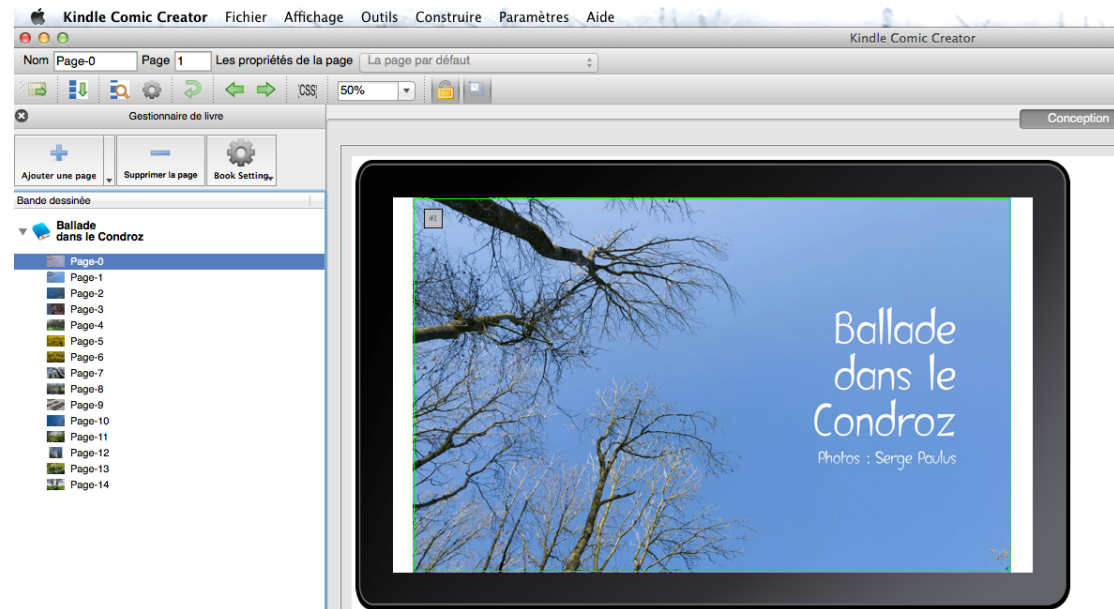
Kindle Comic Creator Fichier Affichage Outils Construire Paramètres Aide

Kindle Comic Creator

Nom Page-0 Page 1 Les propriétés de la page La page par défaut

CSS 50%

Gestionnaire de livre

Conception

Ajouter une page Supprimer la page Book Setting

Bande dessinée

Ballade dans le Condroz

Page-0
Page-1
Page-2
Page-3
Page-4
Page-5
Page-6
Page-7
Page-8
Page-9
Page-10
Page-11
Page-12
Page-13
Page-14

#1

Ballade dans le Condroz

Photos : Serge Paulus